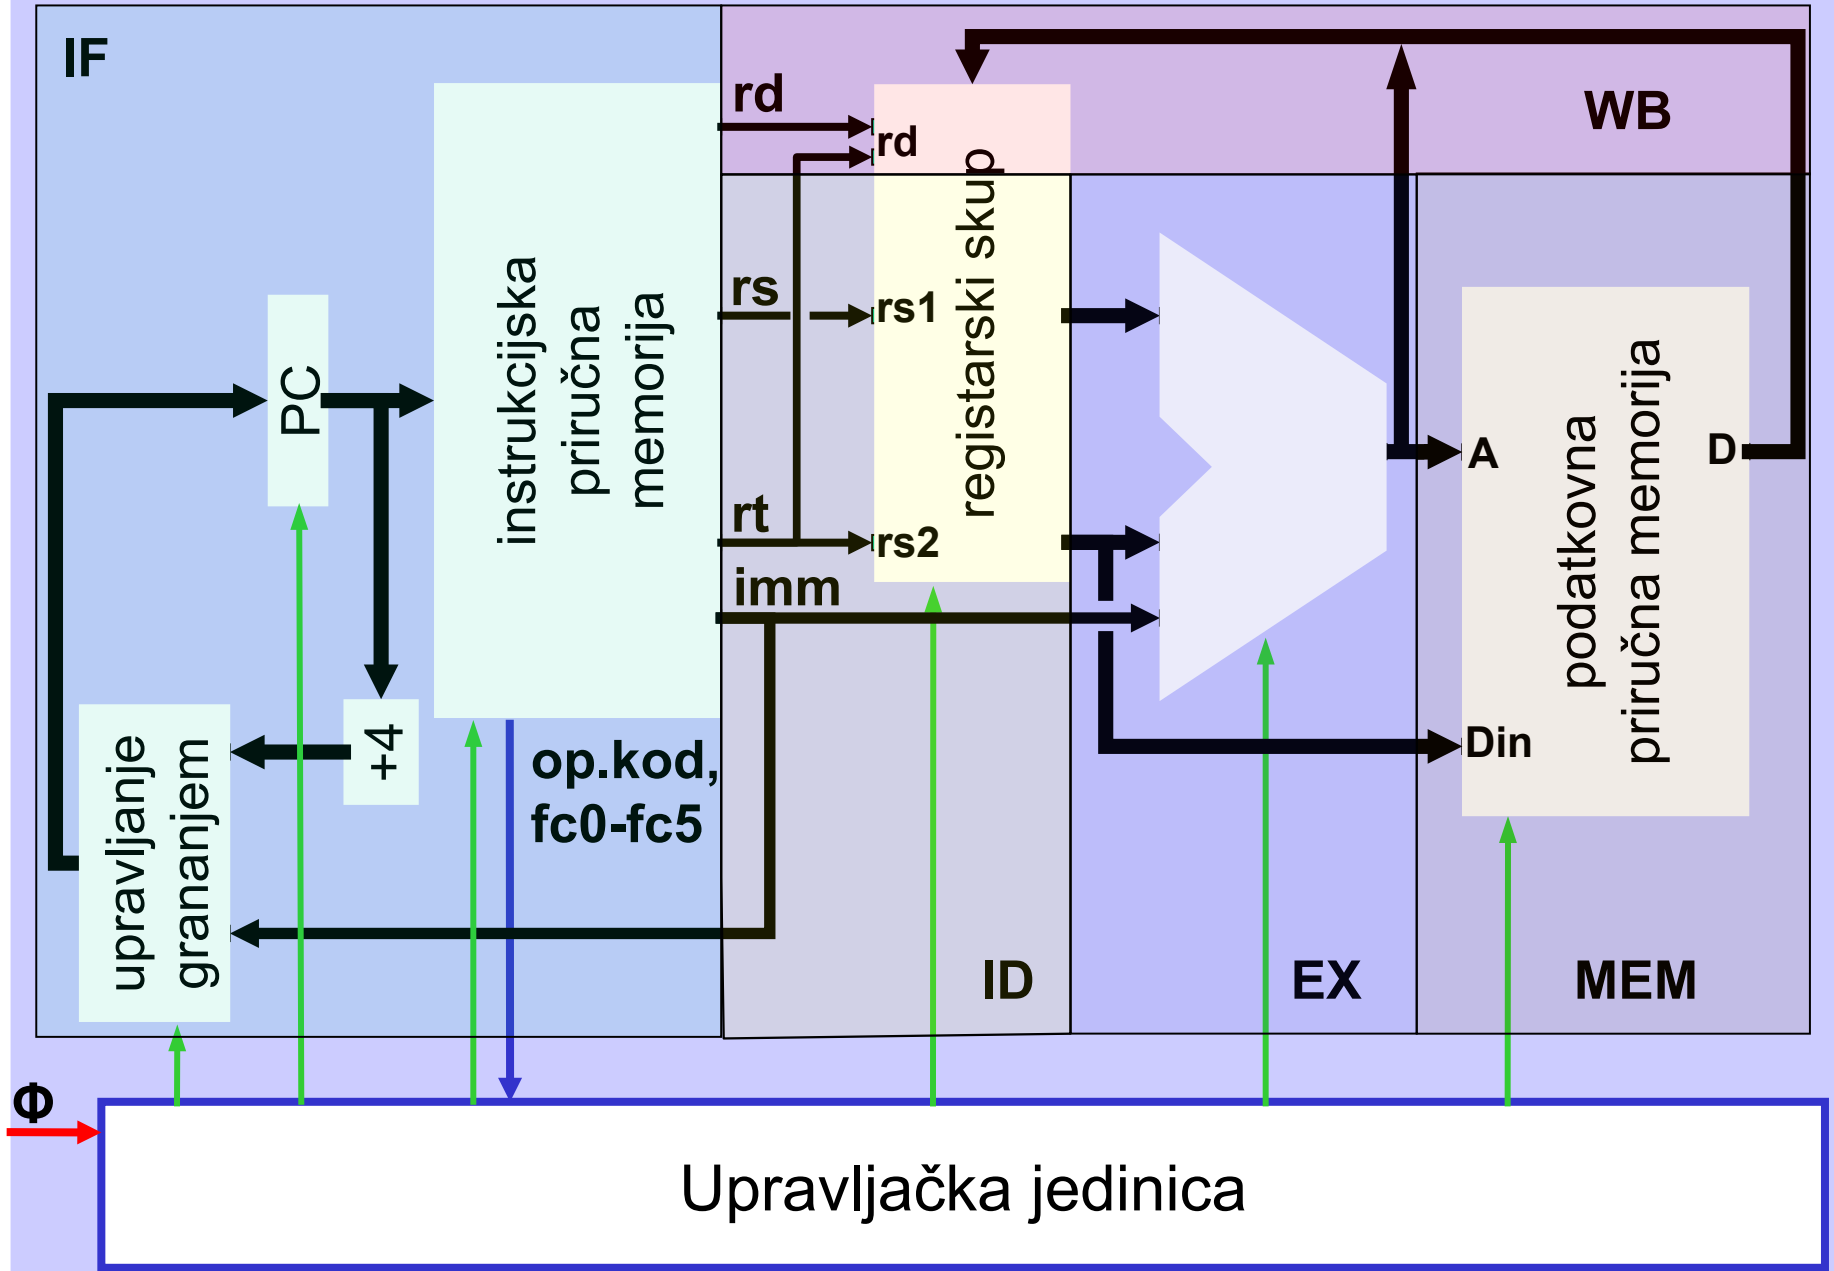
IF

WB

rd

rd

PC

instrukcijska priručna memorija

rs

rs1

registarski skup

rt

rs2

imm

A

D

podatkovna priručna memorija

Din

upravljanje grananjem

+4

op.kod, fc0-fc5

ID

EX

MEM

Φ

Upravljačka jedinica